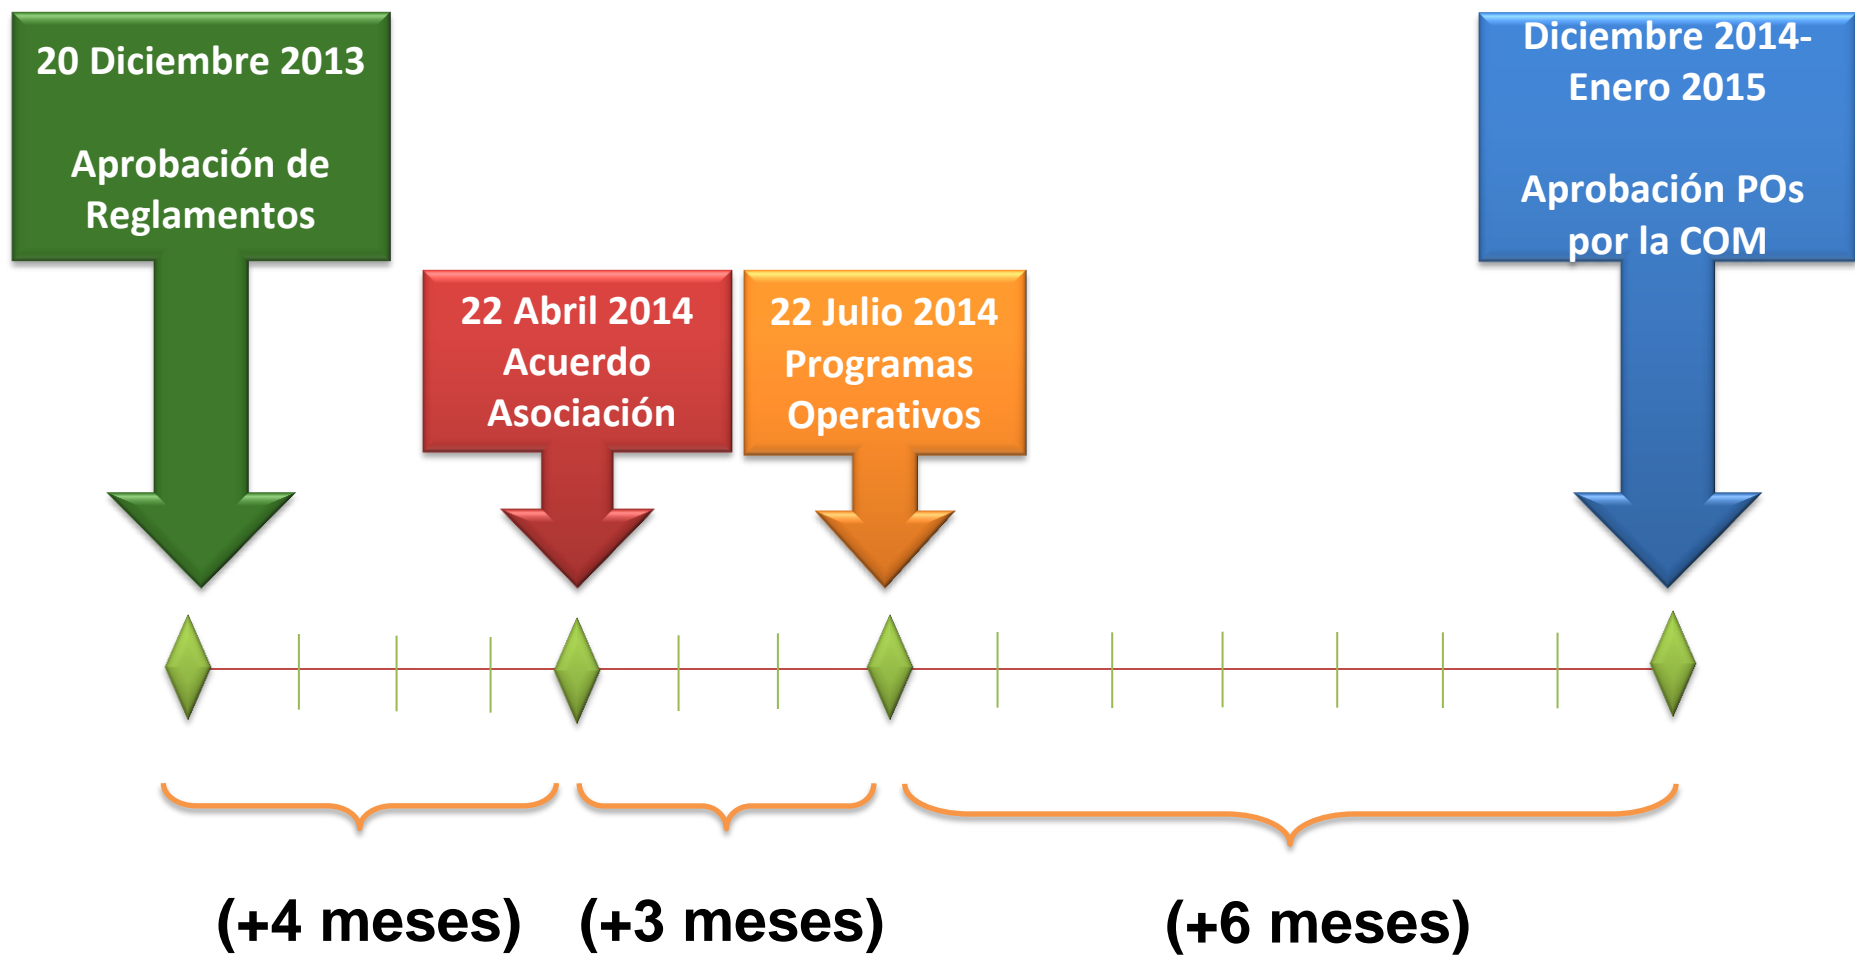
20 Diciembre 2013

Aprobación de Reglamentos

22 Abril 2014
Acuerdo Asociación

22 Julio 2014
Programas Operativos

Diciembre 2014-
Enero 2015

Aprobación POs por la COM

(+4 meses)

(+3 meses)

(+6 meses)